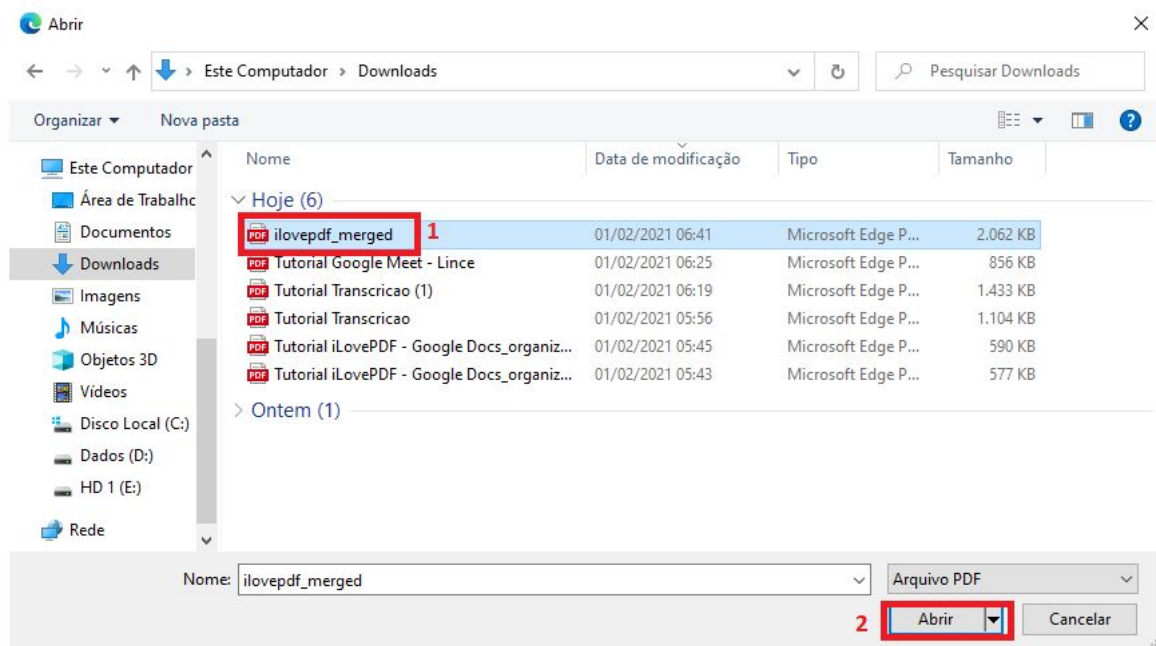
Abrir

Este Computador › Downloads

Pesquisar Downloads

Organizar ▾ Nova pasta

Este Computador
Área de Trabalho
Documentos
Downloads
Imagens
Músicas
Objetos 3D
Vídeos
Disco Local (C:)
Dados (D:)
HD 1 (E:)
Rede

| Nome | Data de modificação | Tipo | Tamanho |
|---|---|---|---|
| Hoje (6) | | | |
| ilovepdf_merged | 01/02/2021 06:41 | Microsoft Edge P... | 2.062 KB |
| Tutorial Google Meet - Lince | 01/02/2021 06:25 | Microsoft Edge P... | 856 KB |
| Tutorial Transcricao (1) | 01/02/2021 06:19 | Microsoft Edge P... | 1.433 KB |
| Tutorial Transcricao | 01/02/2021 05:56 | Microsoft Edge P... | 1.104 KB |
| Tutorial iLovePDF - Google Docs_organiz... | 01/02/2021 05:45 | Microsoft Edge P... | 590 KB |
| Tutorial iLovePDF - Google Docs_organiz... | 01/02/2021 05:43 | Microsoft Edge P... | 577 KB |
| Ontem (1) | | | |

1

Nome: ilovepdf_merged

Arquivo PDF

2

Abrir

Cancelar